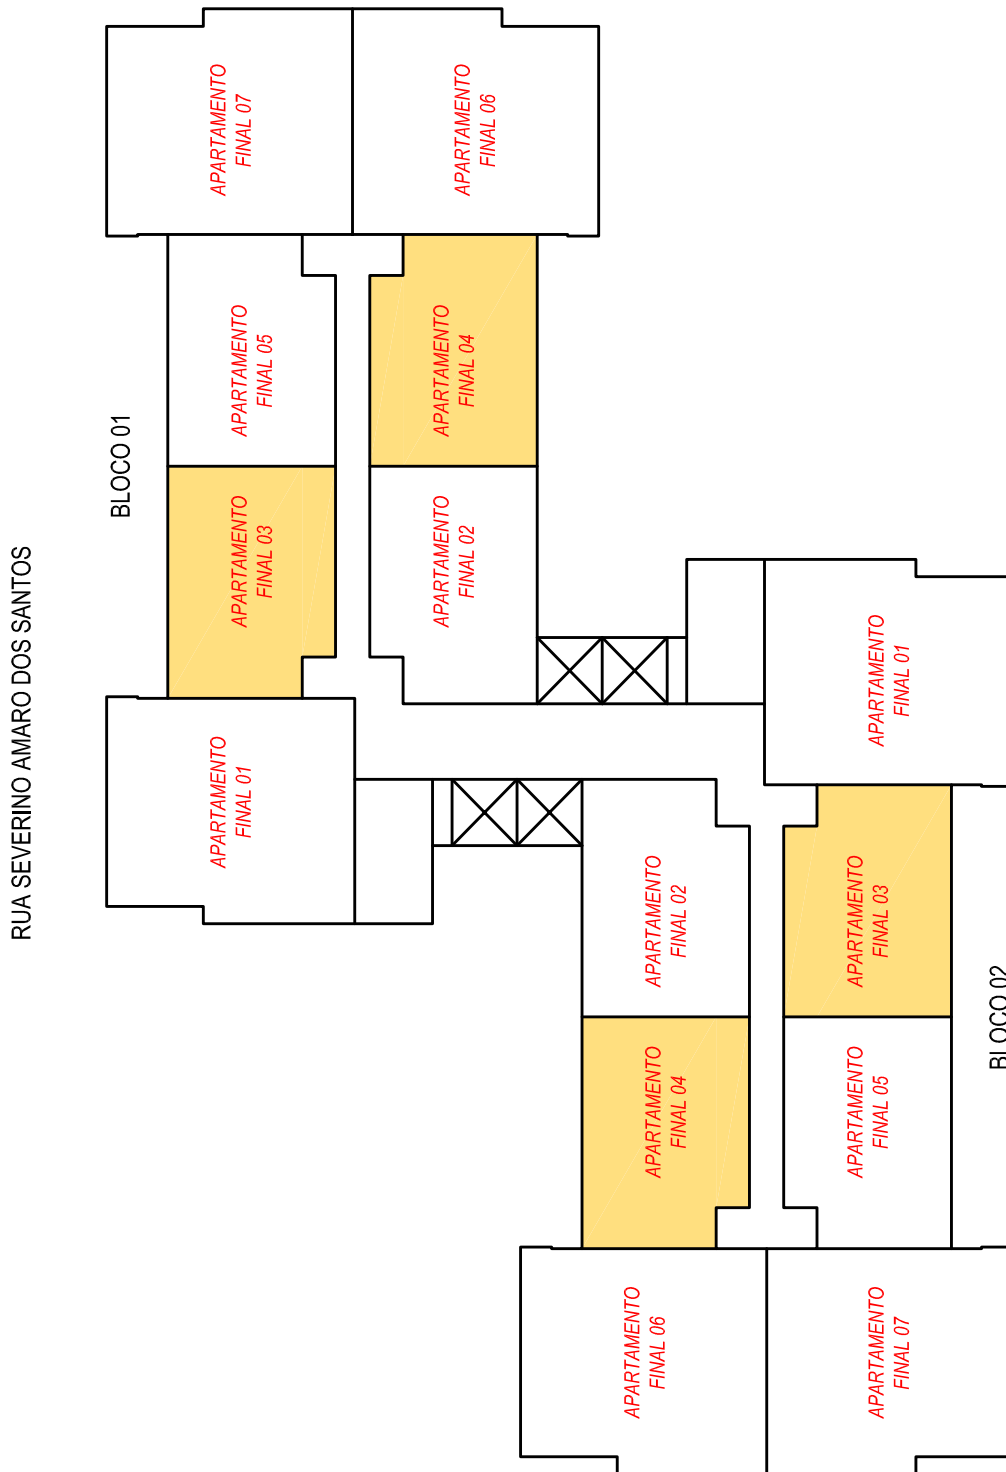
RUA SEVERINO AMARO DOS SANTOS

BLOCO 01

APARTAMENTO FINAL 07

APARTAMENTO FINAL 06

APARTAMENTO FINAL 05

APARTAMENTO FINAL 04

APARTAMENTO FINAL 03

APARTAMENTO FINAL 02

APARTAMENTO FINAL 01

APARTAMENTO FINAL 01

APARTAMENTO FINAL 02

APARTAMENTO FINAL 03

APARTAMENTO FINAL 04

APARTAMENTO FINAL 05

BLOCO 02

APARTAMENTO FINAL 06

APARTAMENTO FINAL 07